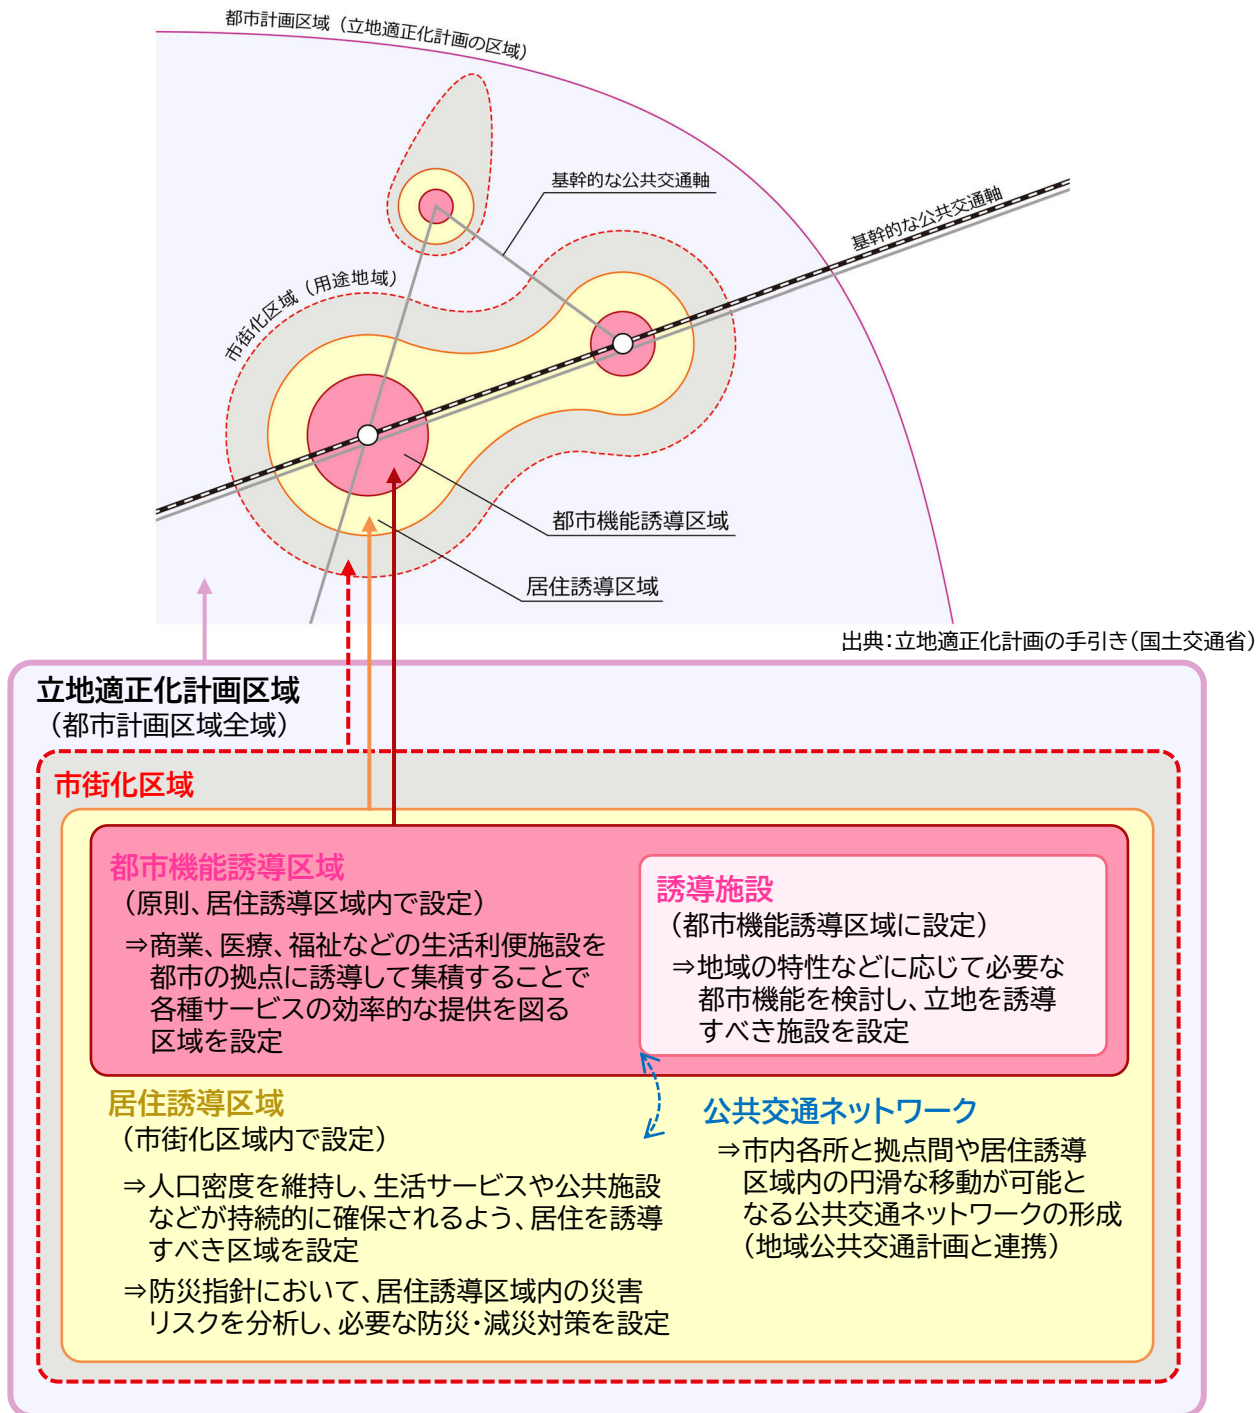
都市計画区域（立地適正化計画の区域）

基幹的な公共交通軸

基幹的な公共交通軸

市街化区域（用途地域）

都市機能誘導区域

居住誘導区域

出典：立地適正化計画の手引き（国土交通省）

立地適正化計画区域
（都市計画区域全域）

市街化区域

都市機能誘導区域
（原則、居住誘導区域内で設定）
⇒商業、医療、福祉などの生活利便施設を都市の拠点に誘導して集積することで各種サービスの効率的な提供を図る区域を設定

誘導施設
（都市機能誘導区域に設定）
⇒地域の特性などに応じて必要な都市機能を検討し、立地を誘導すべき施設を設定

居住誘導区域
（市街化区域内で設定）
⇒人口密度を維持し、生活サービスや公共施設などが持続的に確保されるよう、居住を誘導すべき区域を設定
⇒防災指針において、居住誘導区域内の災害リスクを分析し、必要な防災・減災対策を設定

公共交通ネットワーク
⇒市内各所と拠点間や居住誘導区域内の円滑な移動が可能となる公共交通ネットワークの形成（地域公共交通計画と連携）